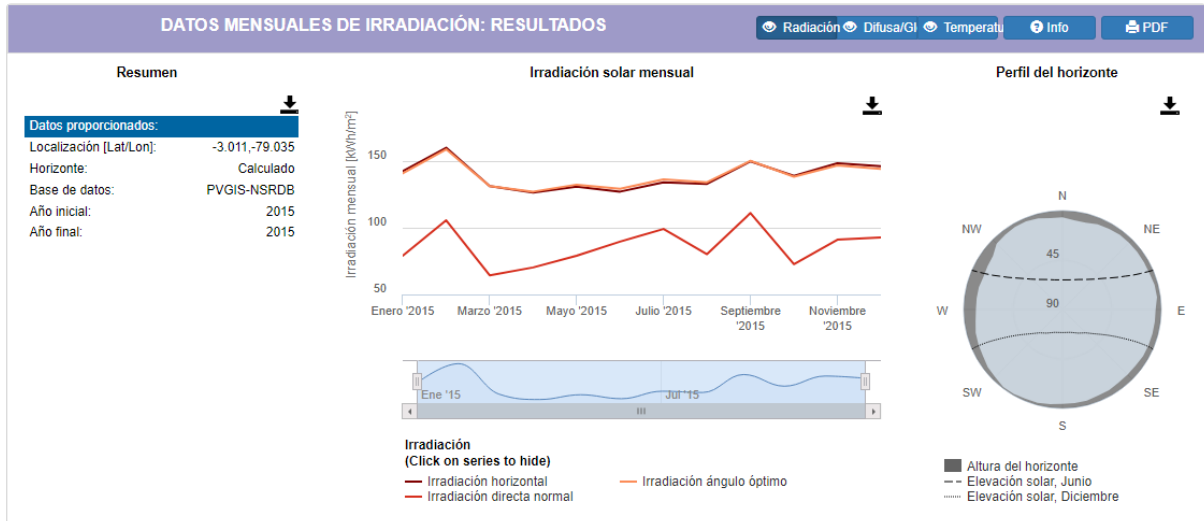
DATOS MENSUALES DE IRRADIACIÓN: RESULTADOS

Radiación  Difusa/Gl  Temperatu  Info  PDF

Resumen

| Datos proporcionados: | |
|---|---|
| Localización [Lat/Lon]: | -3.011,-79.035 |
| Horizonte: | Calculado |
| Base de datos: | PVGIS-NSRDB |
| Año inicial: | 2015 |
| Año final: | 2015 |

Irradiación solar mensual

Irradiación mensual [kWh/m²]

150
100
50

Enero '2015  Marzo '2015  Mayo '2015  Julio '2015  Septiembre '2015  Noviembre '2015

Ene '15  Jul '15

Irradiación
(Click on series to hide)
Irradiación horizontal
Irradiación directa normal
Irradiación ángulo óptimo

Perfil del horizonte

N
NW
NE
45
W
90
E
SW
SE
S

Altura del horizonte
Elevación solar, Junio
Elevación solar, Diciembre